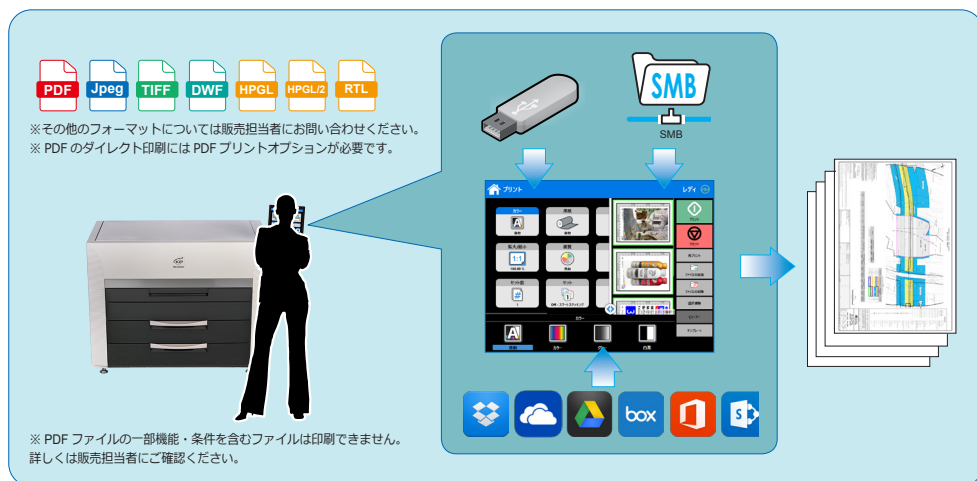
PDF Jpeg TIFF DWF HPGL HPGL/2 RTL

※その他のフォーマットについては販売担当者にお問い合わせください。
※ PDF のダイレクト印刷には PDF プリントオプションが必要です。

SMB

SMB

プリント

レディ

カラー

原稿

拡大/縮小

1:1

濃度

セット数

1

ソート

カラー

スタート

ストップ

再プリント

ファイルを選択

ファイルの削除

設定呼出

ビューワー

テンプレート

カラー

box

※ PDF ファイルの一部機能・条件を含むファイルは印刷できません。
詳しくは販売担当者にご確認ください。